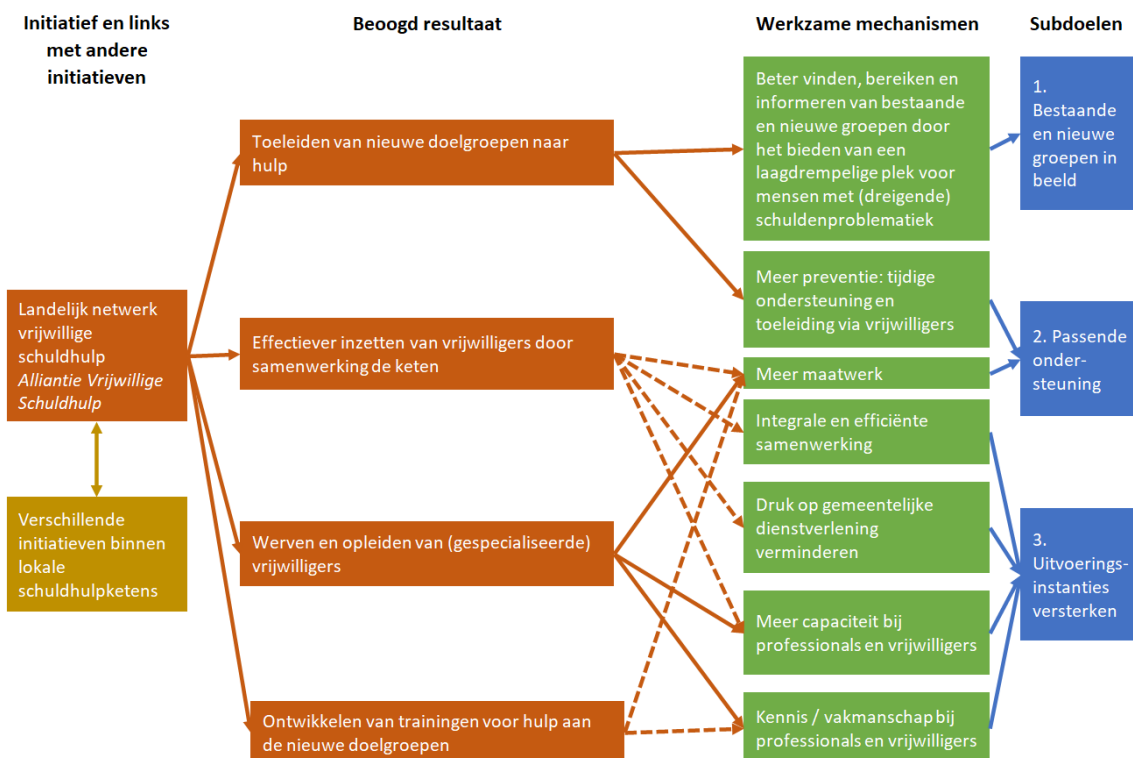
Initiatief en links met andere initiatieven

Beoogd resultaat

Werkzame mechanismen

Subdoelen

Landelijk netwerk vrijwillige schuldhulp
*Alliantie Vrijwillige Schuldhulp*

Verschillende initiatieven binnen lokale schuldhulpketens

Toeleiden van nieuwe doelgroepen naar hulp

Effectiever inzetten van vrijwilligers door samenwerking de keten

Werven en opleiden van (gespecialiseerde) vrijwilligers

Ontwikkelen van trainingen voor hulp aan de nieuwe doelgroepen

Beter vinden, bereiken en informeren van bestaande en nieuwe groepen door het bieden van een laagdrempelige plek voor mensen met (dreigende) schuldenproblematiek

Meer preventie: tijdige ondersteuning en toeleiding via vrijwilligers

Meer maatwerk

Integrale en efficiënte samenwerking

Druk op gemeentelijke dienstverlening verminderen

Meer capaciteit bij professionals en vrijwilligers

Kennis / vakmanschap bij professionals en vrijwilligers

1. Bestaande en nieuwe groepen in beeld

2. Passende ondersteuning

3. Uitvoeringsinstanties versterken